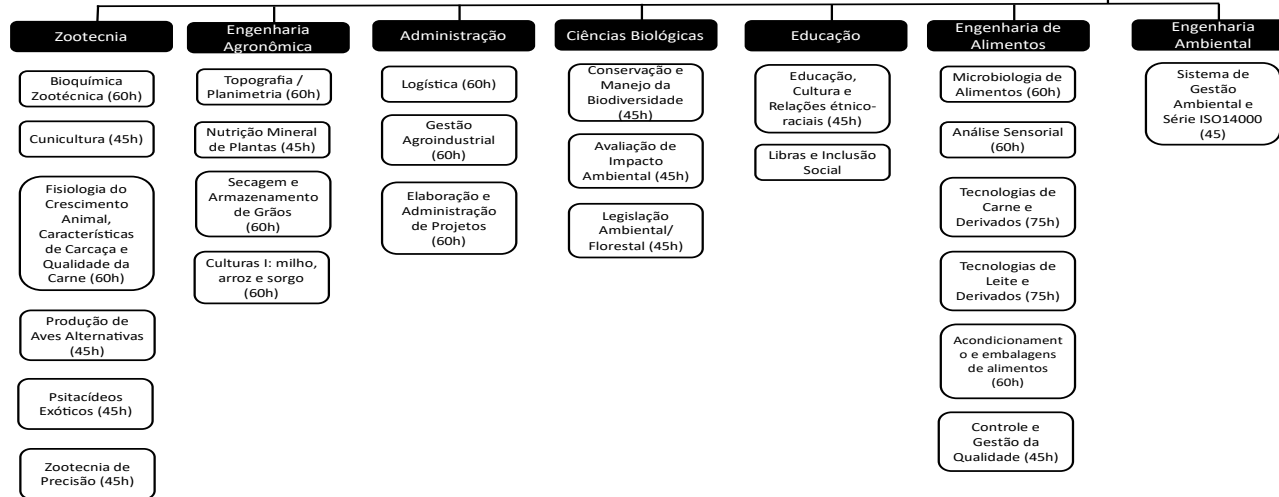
Zootecnia

Bioquímica Zootécnica (60h)

Cunicultura (45h)

Fisiologia do Crescimento Animal, Características de Carcaça e Qualidade da Carne (60h)

Produção de Aves Alternativas (45h)

Psitacídeos Exóticos (45h)

Zootecnia de Precisão (45h)

Engenharia Agronômica

Topografia / Planimetria (60h)

Nutrição Mineral de Plantas (45h)

Secagem e Armazenamento de Grãos (60h)

Culturas I: milho, arroz e sorgo (60h)

Administração

Logística (60h)

Gestão Agroindustrial (60h)

Elaboração e Administração de Projetos (60h)

Ciências Biológicas

Conservação e Manejo da Biodiversidade (45h)

Avaliação de Impacto Ambiental (45h)

Legislação Ambiental/ Florestal (45h)

Educação

Educação, Cultura e Relações étnico-raciais (45h)

Libras e Inclusão Social

Engenharia de Alimentos

Microbiologia de Alimentos (60h)

Análise Sensorial (60h)

Tecnologias de Carne e Derivados (75h)

Tecnologias de Leite e Derivados (75h)

Acondicionamento e embalagens de alimentos (60h)

Controle e Gestão da Qualidade (45h)

Engenharia Ambiental

Sistema de Gestão Ambiental e Série ISO14000 (45)